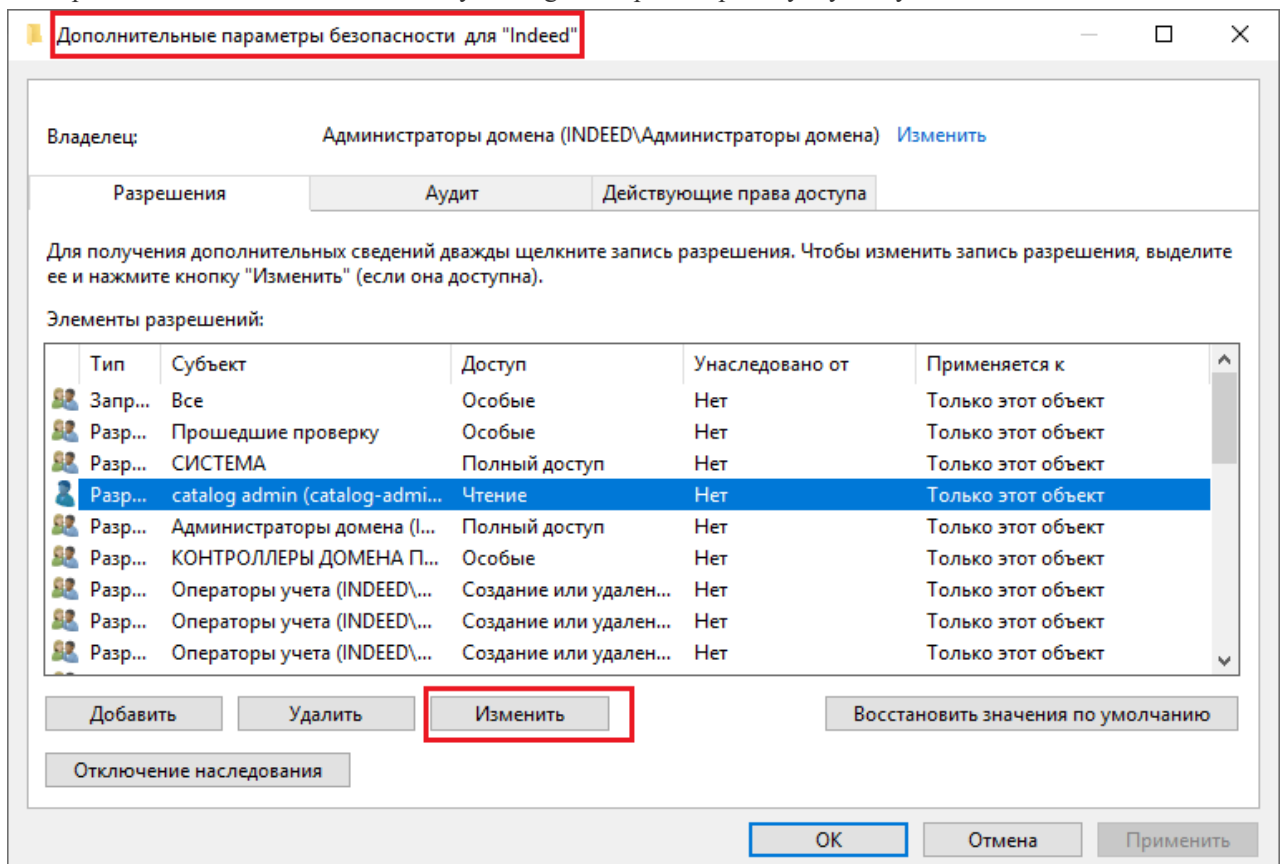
Дополнительные параметры безопасности для "Indeed"

Владелец: Администраторы домена (INDEED\Администраторы домена) Изменить

Разрешения | Аудит | Действующие права доступа

Для получения дополнительных сведений дважды щелкните запись разрешения. Чтобы изменить запись разрешения, выделите ее и нажмите кнопку "Изменить" (если она доступна).

Элементы разрешений:

| Тип | Субъект | Доступ | Унаследовано от | Применяется к |
|---|---|---|---|---|
| Запр... | Все | Особые | Нет | Только этот объект |
| Разр... | Прошедшие проверку | Особые | Нет | Только этот объект |
| Разр... | СИСТЕМА | Полный доступ | Нет | Только этот объект |
| Разр... | catalog admin (catalog-admi... | Чтение | Нет | Только этот объект |
| Разр... | Администраторы домена (I... | Полный доступ | Нет | Только этот объект |
| Разр... | КОНТРОЛЛЕРЫ ДОМЕНА П... | Особые | Нет | Только этот объект |
| Разр... | Операторы учета (INDEED\... | Создание или удален... | Нет | Только этот объект |
| Разр... | Операторы учета (INDEED\... | Создание или удален... | Нет | Только этот объект |
| Разр... | Операторы учета (INDEED\... | Создание или удален... | Нет | Только этот объект |

Добавить | Удалить | Изменить | Восстановить значения по умолчанию

Отключение наследования

OK | Отмена | Применить